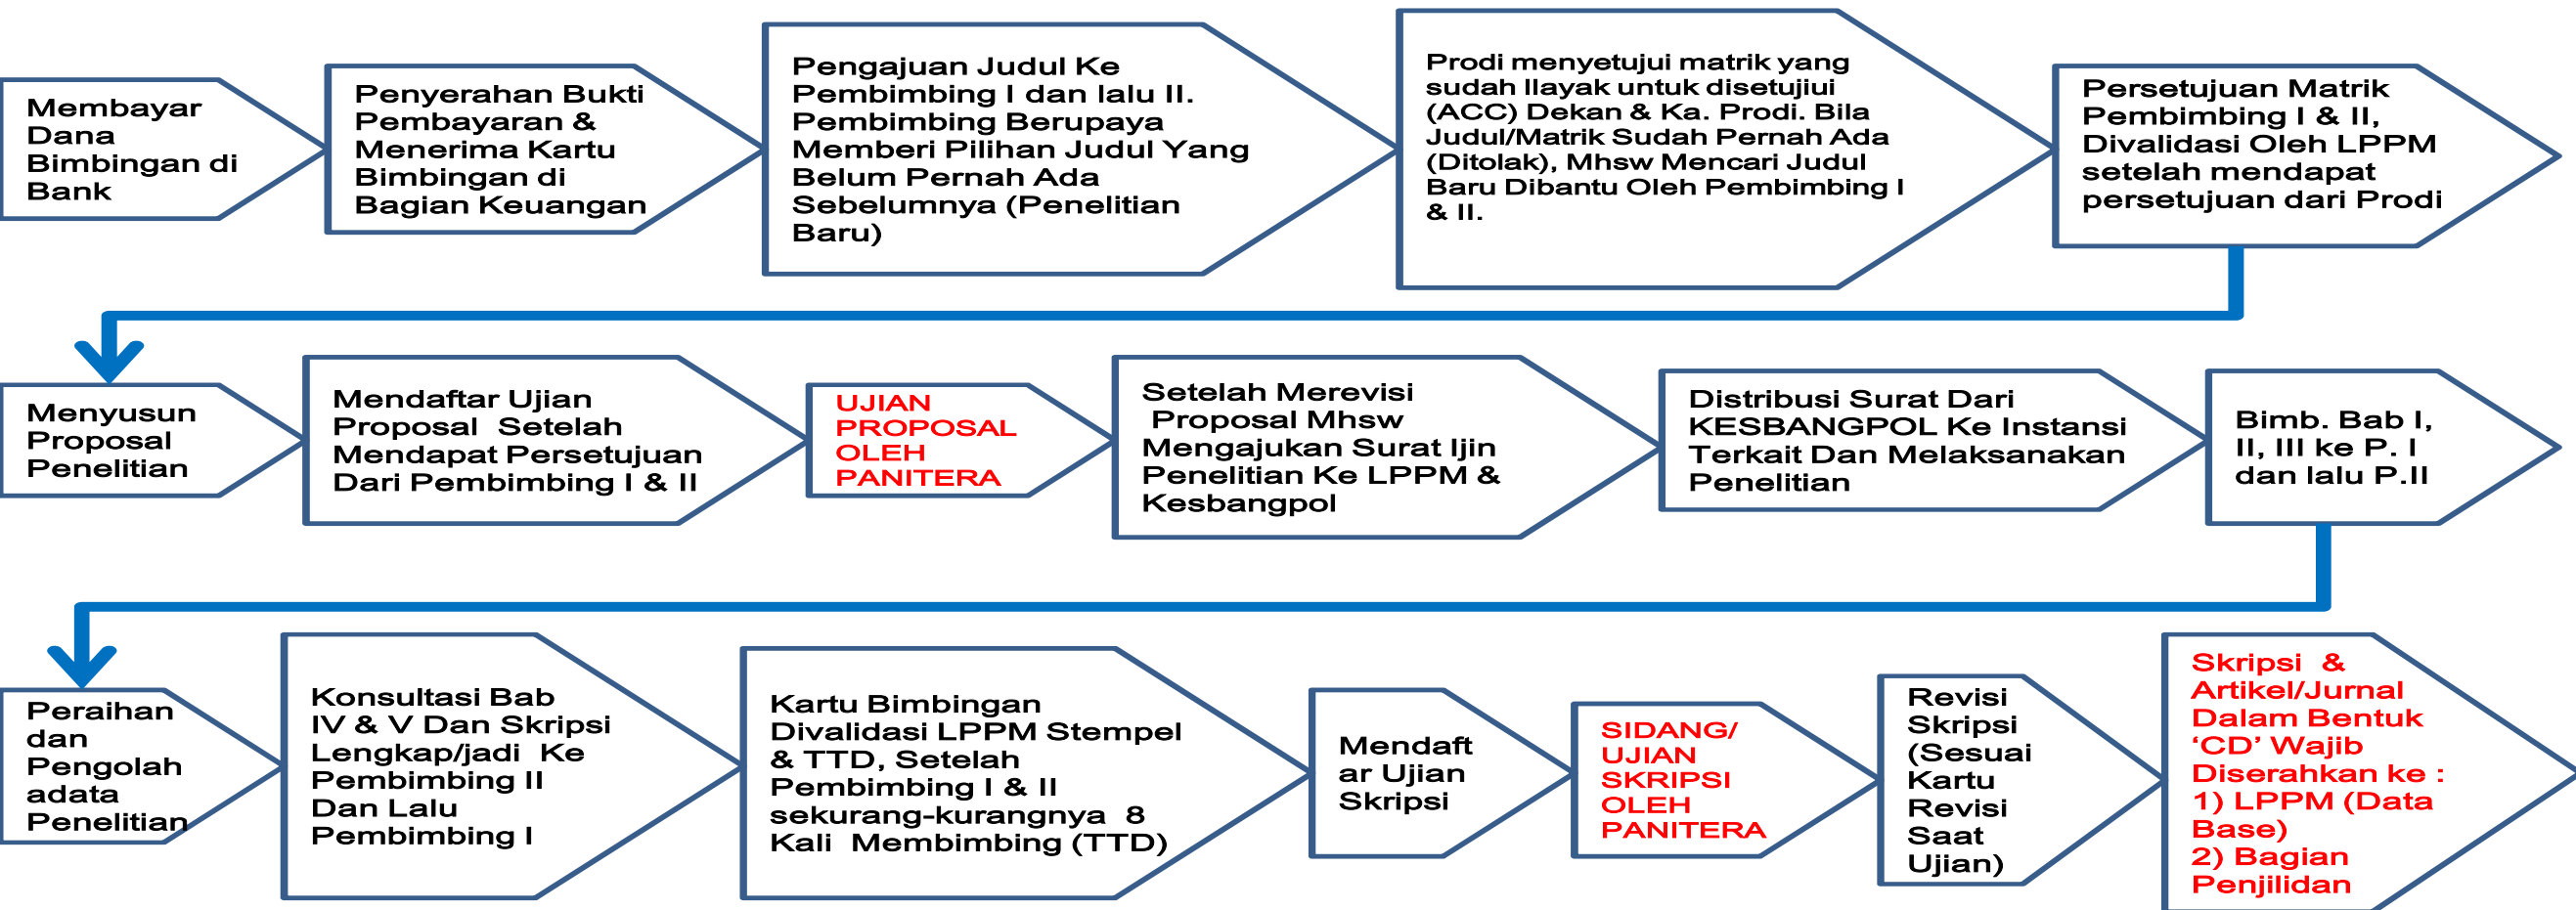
Membayar Dana Bimbingan di Bank

Penyerahan Bukti Pembayaran & Menerima Kartu Bimbingan di Bagian Keuangan

Pengajuan Judul Ke Pembimbing I dan lalu II. Pembimbing Berupaya Memberi Pilihan Judul Yang Belum Pernah Ada Sebelumnya (Penelitian Baru)

Prodi menyetujui matrik yang sudah llayak untuk disetujiui (ACC) Dekan & Ka. Prodi. Bila Judul/Matrik Sudah Pernah Ada (Ditolak), Mhsw Mencari Judul Baru Dibantu Oleh Pembimbing I & II.

Persetujuan Matrik Pembimbing I & II, Divalidasi Oleh LPPM setelah mendapat persetujuan dari Prodi

Menyusun Proposal Penelitian

Mendaftar Ujian Proposal Setelah Mendapat Persetujuan Dari Pembimbing I & II

UJIAN PROPOSAL OLEH PANITERA

Setelah Merevisi Proposal Mhsw Mengajukan Surat Ijin Penelitian Ke LPPM & Kesbangpol

Distribusi Surat Dari KESBANGPOL Ke Instansi Terkait Dan Melaksanakan Penelitian

Bimb. Bab I, II, III ke P. I dan lalu P.II

Peraihan dan Pengolah adata Penelitian

Konsultasi Bab IV & V Dan Skripsi Lengkap/jadi Ke Pembimbing II Dan Lalu Pembimbing I

Kartu Bimbingan Divalidasi LPPM Stempel & TTD, Setelah Pembimbing I & II sekurang-kurangnya 8 Kali Membimbing (TTD)

Mendaftar Ujian Skripsi

SIDANG/ UJIAN SKRIPSI OLEH PANITERA

Revisi Skripsi (Sesuai Kartu Revisi Saat Ujian)

Skripsi & Artikel/Jurnal Dalam Bentuk ‘CD’ Wajib Diserahkan ke : 1) LPPM (Data Base) 2) Bagian Penjilidan